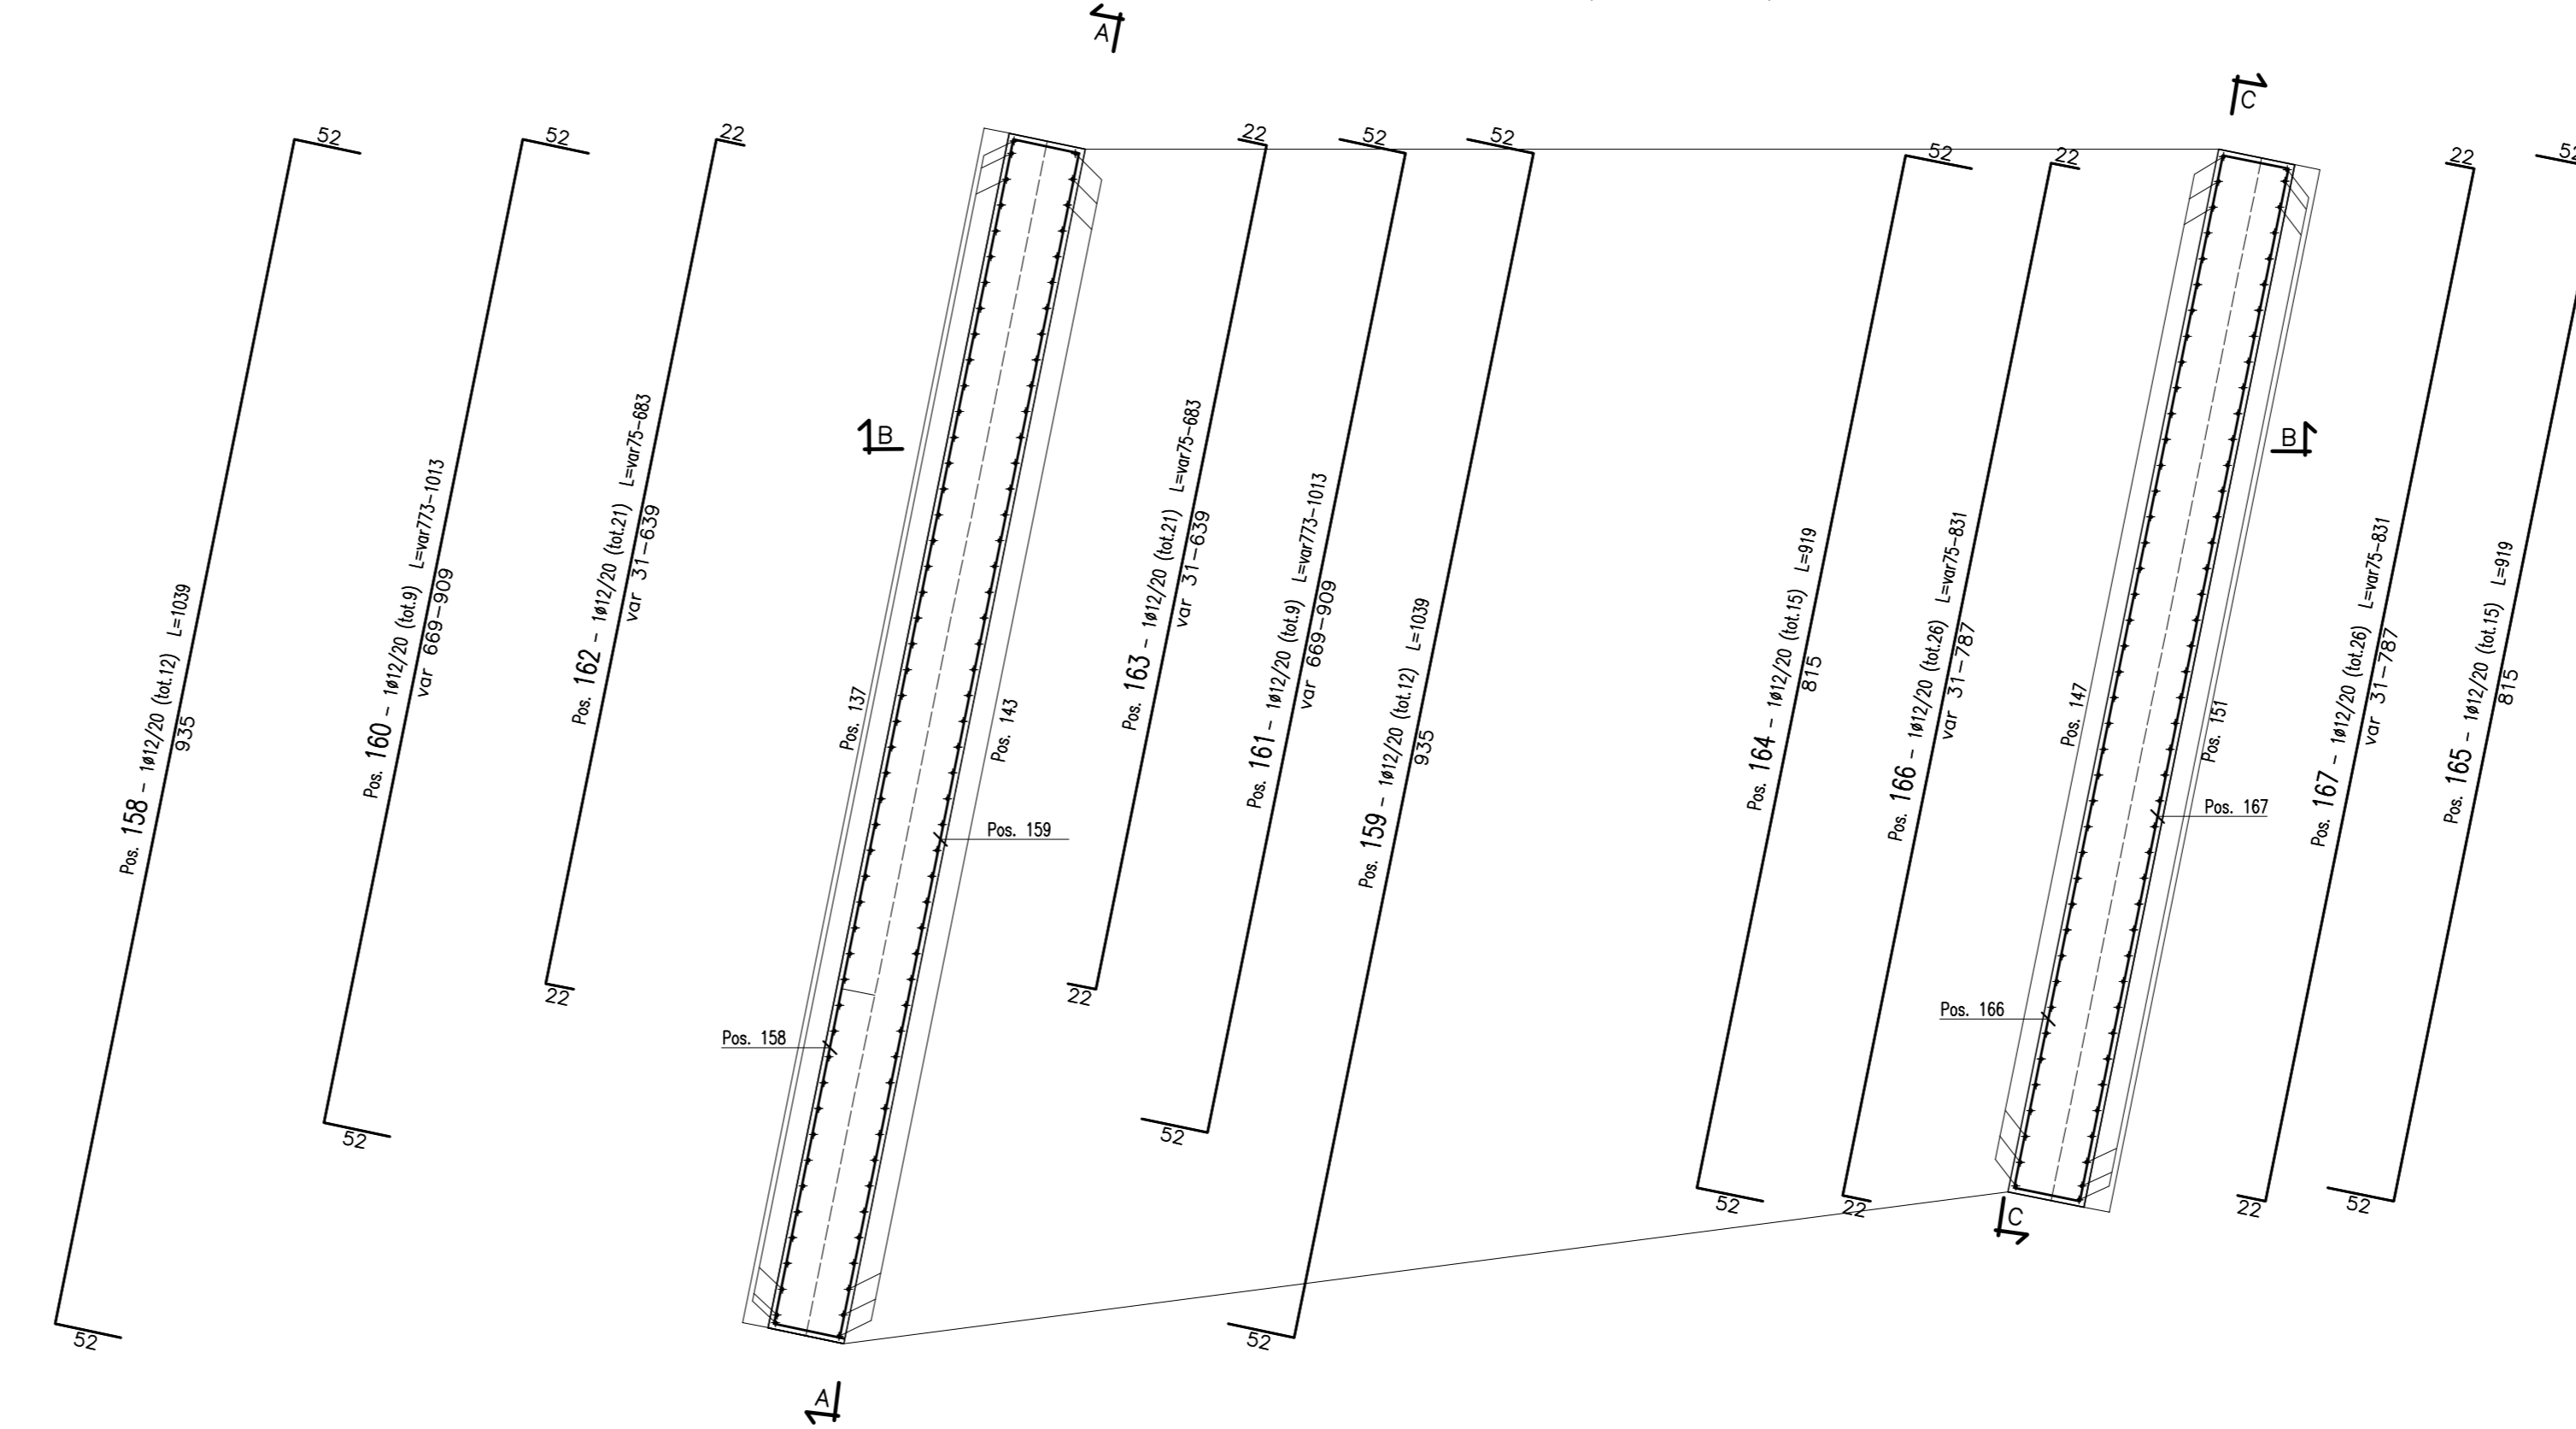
A

C

52
52
22
22
52
52
52
22
22
52

Pos. 158 - 1ø12/20 (tot.12) L=1039
935
52

Pos. 160 - 1ø12/20 (tot.9) L=var773-1013
var 669-909
52

Pos. 162 - 1ø12/20 (tot.21) L=var75-683
var 31-639
22

B

Pos. 137

Pos. 143

Pos. 159

Pos. 158

Pos. 163 - 1ø12/20 (tot.21) L=var75-683
var 31-639
22

Pos. 161 - 1ø12/20 (tot.9) L=var773-1013
var 669-909
52

Pos. 159 - 1ø12/20 (tot.12) L=1039
935
52

Pos. 164 - 1ø12/20 (tot.15) L=919
815
52

Pos. 166 - 1ø12/20 (tot.26) L=var75-831
var 31-787
22

Pos. 147

Pos. 151

Pos. 167

Pos. 166

B

C

Pos. 167 - 1ø12/20 (tot.26) L=var75-831
var 31-787
22

Pos. 165 - 1ø12/20 (tot.15) L=919
815
52

A